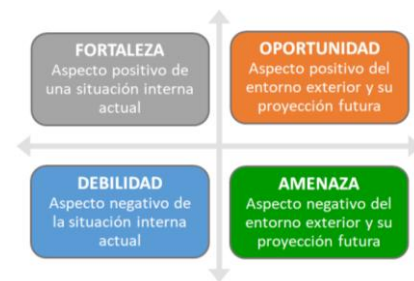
FORTALEZA
Aspecto positivo de una situación interna actual

OPORTUNIDAD
Aspecto positivo del entorno exterior y su proyección futura

DEBILIDAD
Aspecto negativo de la situación interna actual

AMENAZA
Aspecto negativo del entorno exterior y su proyección futura